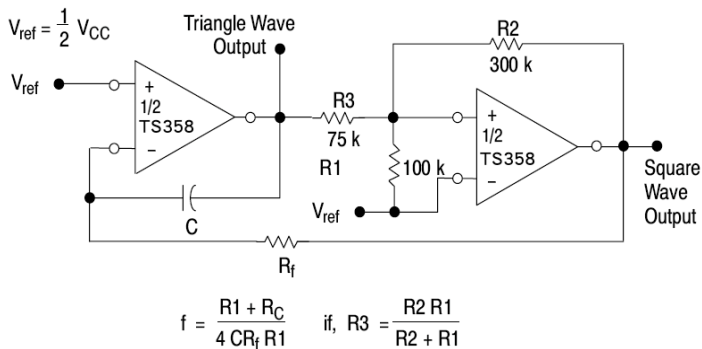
$V_{ref} = \frac{1}{2} V_{CC}$

Triangle Wave Output

R2
300 k

$V_{ref}$

+
1/2
TS358
−

R3
75 k

R1

100 k

+
1/2
TS358
−

Square Wave Output

C

$V_{ref}$

$R_f$

$f = \frac{R1 + R_C}{4 CR_f R1}$ if, $R3 = \frac{R2\,R1}{R2 + R1}$